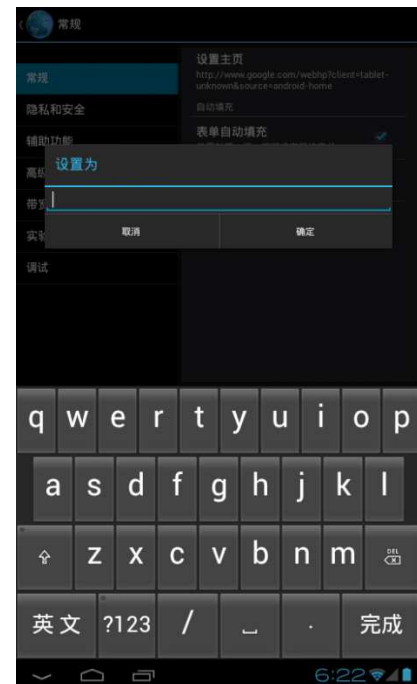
常规

常规
隐私和安全
辅助功能
高级
带宽
实验
调试

设置主页
http://www.google.com/webhp?client=tablet-unknown&source=android-home
自动填充
表单自动填充

设置为

取消
确定

q w e r t y u i o p
a s d f g h j k l
z x c v b n m
DEL
英文 ?123 / . 完成

6:22